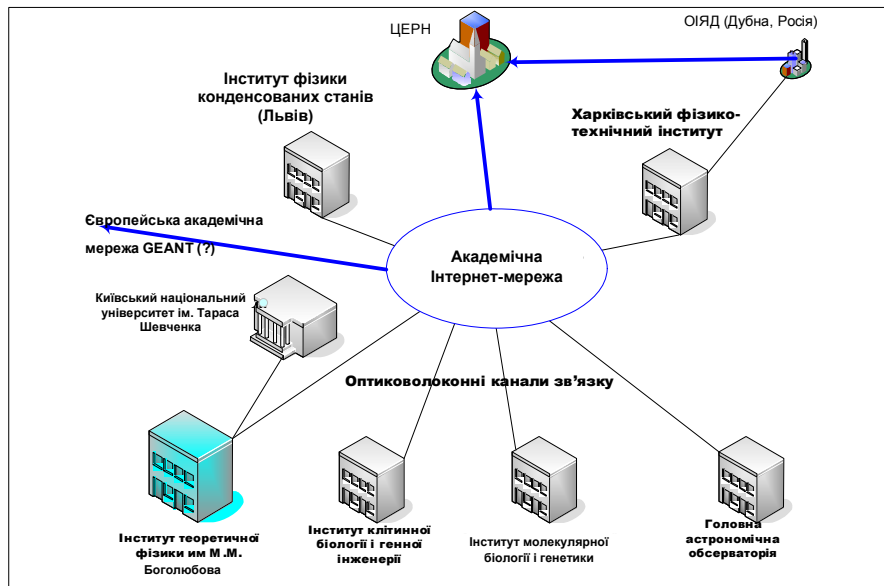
ЦЕРН

ОІЯД (Дубна, Росія)

Інститут фізики конденсованих станів (Львів)

Харківський фізико-технічний інститут

Європейська академічна мережа GEANT (?)

Академічна Інтернет-мережа

Київський національний університет ім. Тараса Шевченка

Оптиковолоконні канали зв’язку

Інститут теоретичної фізики им М.М. Боголюбова

Інститут клітинної біології і генної інженерії

Інститут молекулярної біології і генетики

Головна астрономічна обсерваторія